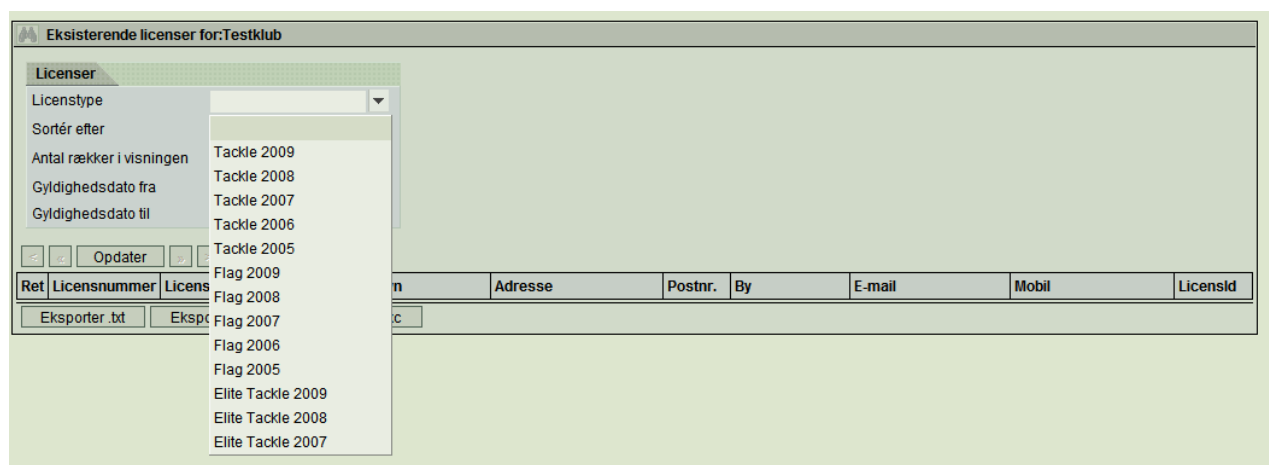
Eksisterende licenser for:Testklub

Licenser

Licenstype

Sortér efter

Antal rækker i visningen

Gyldighedsdato fra

Gyldighedsdato til

Tackle 2009
Tackle 2008
Tackle 2007
Tackle 2006
Tackle 2005
Flag 2009
Flag 2008
Flag 2007
Flag 2006
Flag 2005
Elite Tackle 2009
Elite Tackle 2008
Elite Tackle 2007

< « Opdater » >

| Ret | Licensnummer | Licens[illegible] | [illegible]n | Adresse | Postnr. | By | E-mail | Mobil | LicensId |
|---|---|---|---|---|---|---|---|---|---|

Eksporter .txt Ekspo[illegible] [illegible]c